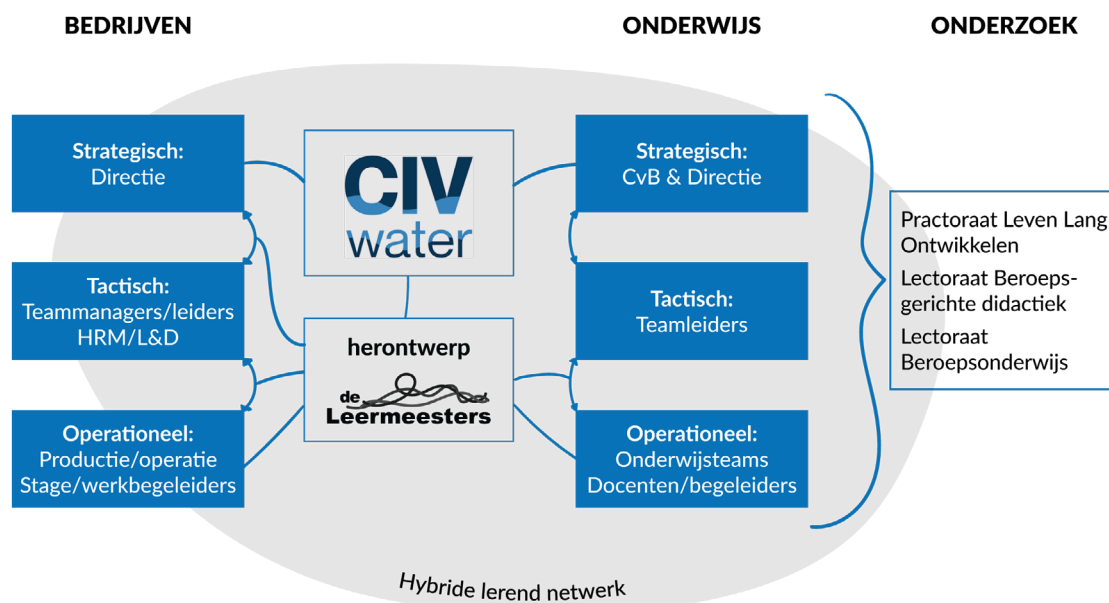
BEDRIJVEN

ONDERWIJS

ONDERZOEK

Strategisch:
Directie

Tactisch:
Teammanagers/leiders
HRM/L&D

Operationeel:
Productie/operatie
Stage/werkbegeleiders

CIV water

herontwerp

de Leermeesters

Strategisch:
CvB & Directie

Tactisch:
Teamleiders

Operationeel:
Onderwijsteams
Docenten/begeleiders

Practoraat Leven Lang Ontwikkelen

Lectoraat Beroepsgerichte didactiek

Lectoraat Beroepsonderwijs

Hybride lerend netwerk